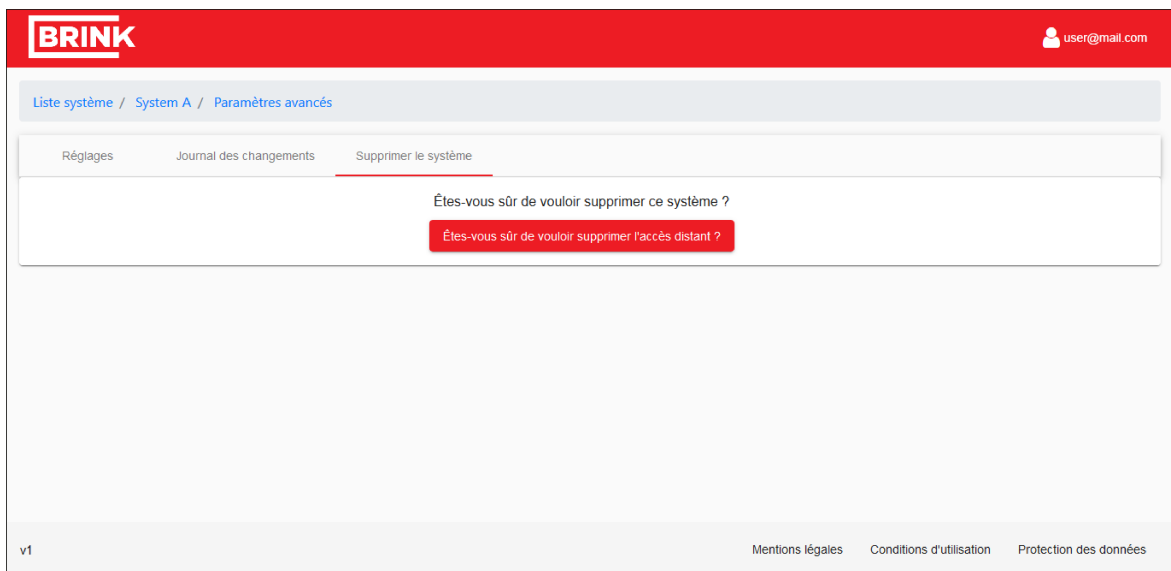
BRINK

user@mail.com

Liste système / System A / Paramètres avancés

Réglages Journal des changements Supprimer le système

Êtes-vous sûr de vouloir supprimer ce système ?

Êtes-vous sûr de vouloir supprimer l'accès distant ?

v1

Mentions légales Conditions d'utilisation Protection des données